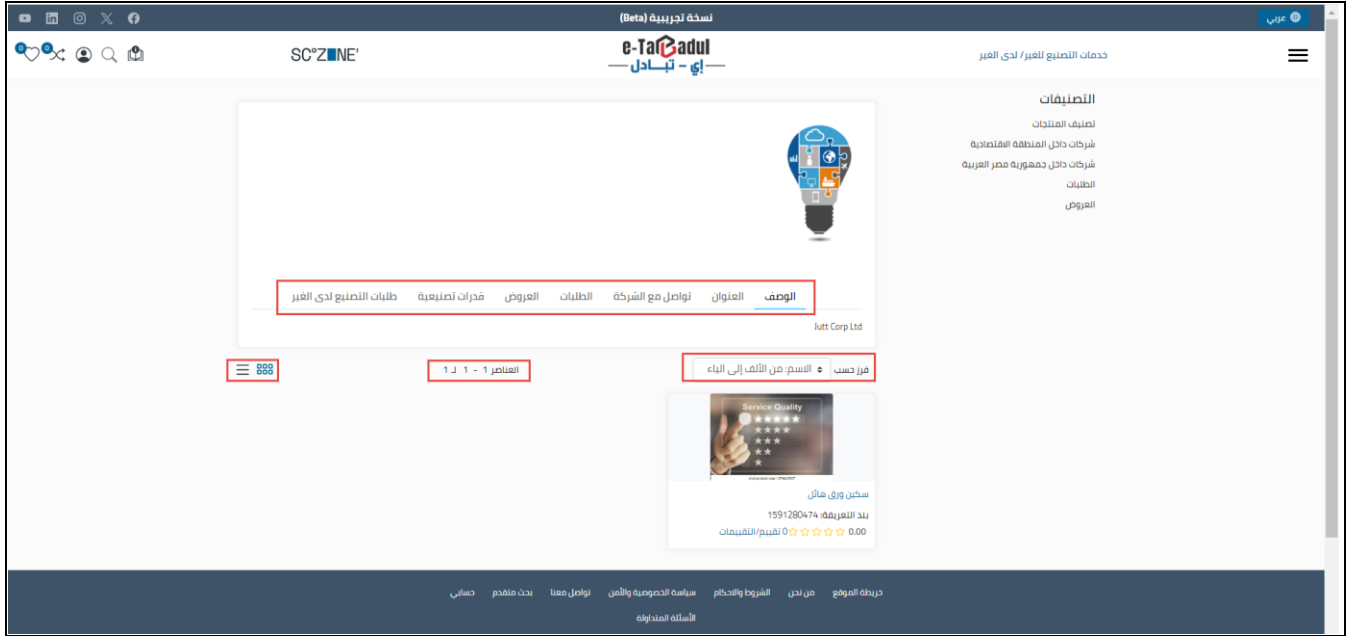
نسخة تجريبية (Beta)

عربي

e-Tabadul
إي - تبادل

SC°ZONE'

خدمات التصنيع للغير/ لدى الغير

0 0

التصنيفات

تصنيف المنتجات
شركات داخل المنطقة الاقتصادية
شركات داخل جمهورية مصر العربية
الطلبات
العروض

الوصف
العنوان
تواصل مع الشركة
الطلبات
العروض
قدرات تصنيعية
طلبات التصنيع لدى الغير

Jutt Corp Ltd

فرز حسب
الاسم: من الألف إلى الياء

العناصر 1 - 1 لـ 1

Service Quality

سكين ورق هائل
بند التعريفة: 1591280474
0.00 0 تقييم/التقييمات

خريطة الموقع
من نحن
الشروط والاحكام
سياسة الخصوصية والأمن
تواصل معنا
بحث متقدم
حسابي
الأسئلة المتداولة